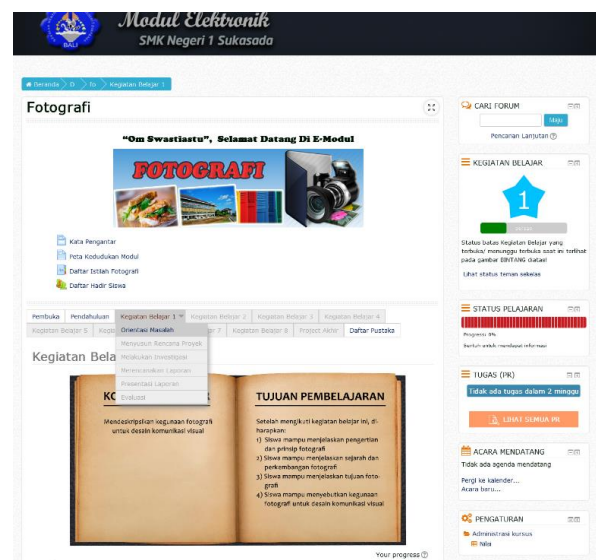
Modul Elektronik
SMK Negeri 1 Sukasada
BALI

Beranda > D > fo > Kegiatan Belajar 1

Fotografi

"Om Swastiastu", Selamat Datang Di E-Modul

FOTOGRAFI

Kata Pengantar
Peta Kedudukan Modul
Daftar Istilah Fotografi
Daftar Hadir Siswa

Pembuka | Pendahuluan | Kegiatan Belajar 1 | Kegiatan Belajar 2 | Kegiatan Belajar 3 | Kegiatan Belajar 4
Kegiatan Belajar 5 | Kegi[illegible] | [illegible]r 7 | Kegiatan Belajar 8 | Project Akhir | Daftar Pustaka

Orientasi Masalah
Menyusun Rencana Proyek
Melakukan Investigasi
Merencanakan Laporan
Presentasi Laporan
Evaluasi

Kegiatan Bela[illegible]

KO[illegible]

Mendeskripsikan kegunaan fotografi untuk desain komunikasi visual

TUJUAN PEMBELAJARAN

Setelah mengikuti kegiatan belajar ini, diharapkan:
1) Siswa mampu menjelaskan pengertian dan prinsip fotografi
2) Siswa mampu menjelaskan sejarah dan perkembangan fotografi
3) Siswa mampu menjelaskan tujuan fotografi
4) Siswa mampu menyebutkan kegunaan fotografi untuk desain komunikasi visual

Your progress

CARI FORUM
Siap
Pencarian Lanjutan

KEGIATAN BELAJAR
1
Status Kelas Kegiatan Belajar yang terbuka/ menunggu terbuka saat ini terlihat pada gambar BINTANG diatas!
Lihat status teman sekelas

STATUS PELAJARAN
Progress: 0%
Sentuh untuk mendapat informasi

TUGAS (PR)
Tidak ada tugas dalam 2 minggu
LIHAT SEMUA PR

ACARA MENDATANG
Tidak ada agenda mendatang
Pergi ke kalender...
Acara baru...

PENGATURAN
Administrasi kursus
Nilai